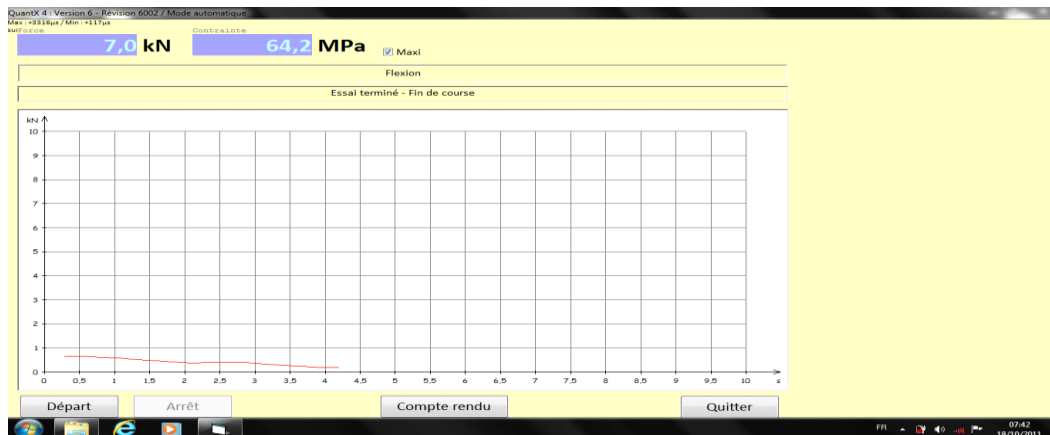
QuantX 4 : Version 6 - Révision 6002 / Mode automatique

Max : +3316µs / Min : +117µs

Force
7,0 kN

Contrainte
64,2 MPa

Maxi

Flexion

Essai terminé - Fin de course

kN

10
9
8
7
6
5
4
3
2
1
0

0 0,5 1 1,5 2 2,5 3 3,5 4 4,5 5 5,5 6 6,5 7 7,5 8 8,5 9 9,5 10 s

Départ

Arrêt

Compte rendu

Quitter

FR

07:42
18/10/2013